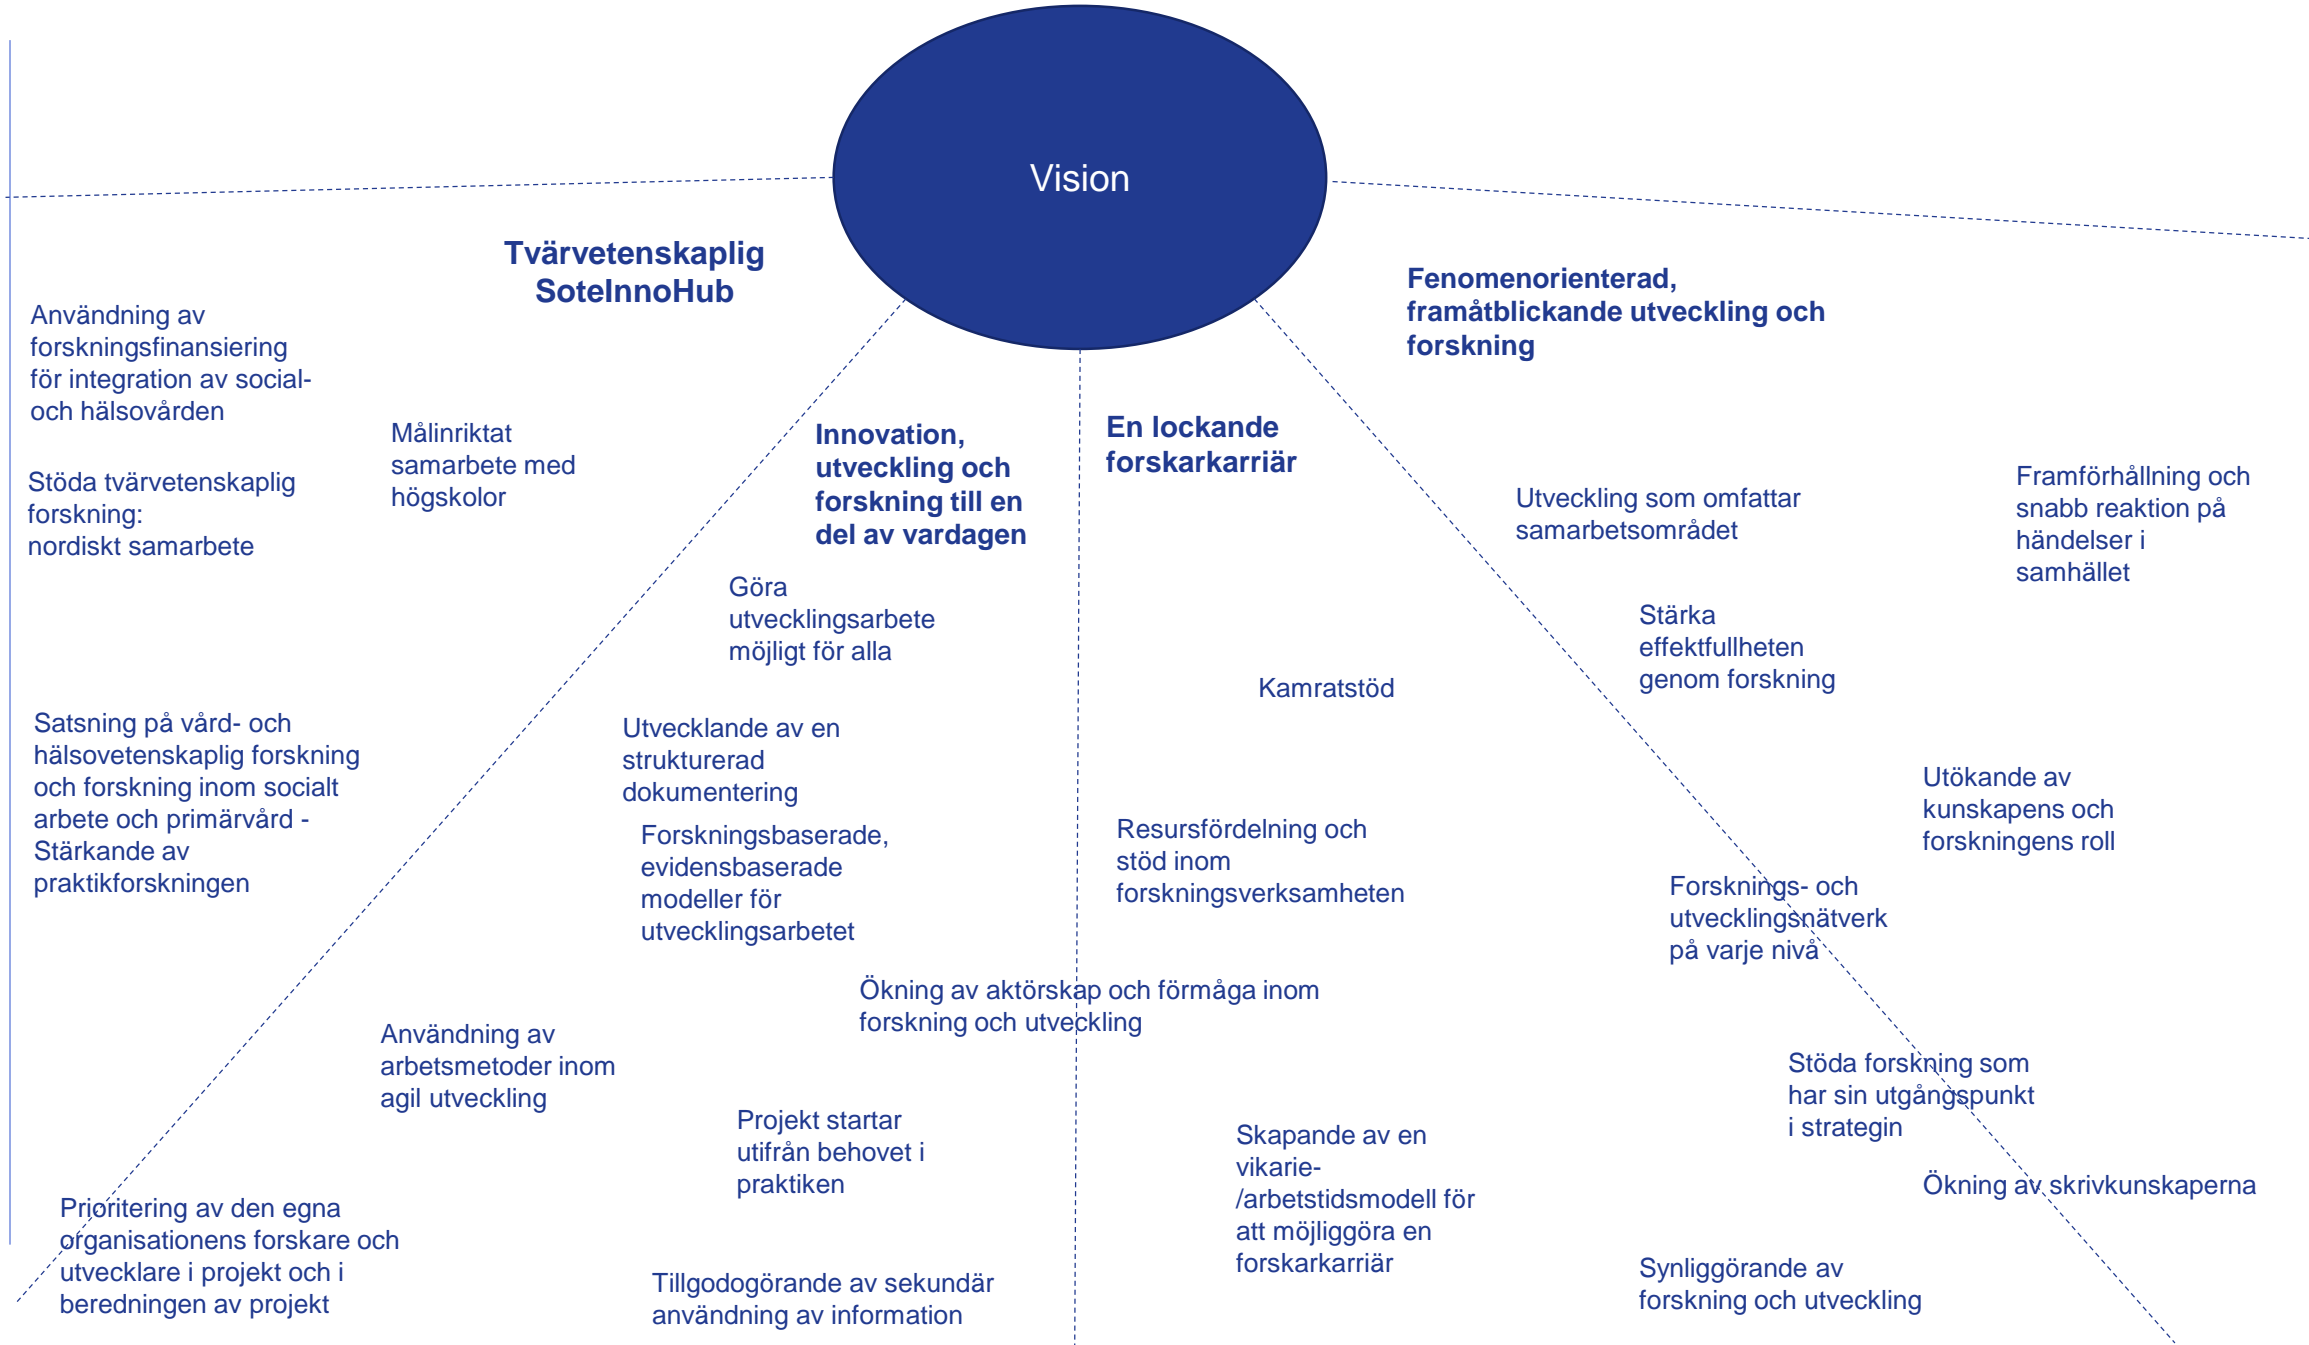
Vision

Tvärvetenskaplig SoteInnoHub

Användning av forskningsfinansiering för integration av social- och hälsovården

Stöda tvärvetenskaplig forskning: nordiskt samarbete

Målinriktat samarbete med högskolor

Satsning på vård- och hälsovetenskaplig forskning och forskning inom socialt arbete och primärvård - Stärkande av praktikforskningen

Användning av arbetsmetoder inom agil utveckling

Prioritering av den egna organisationens forskare och utvecklare i projekt och i beredningen av projekt

Innovation, utveckling och forskning till en del av vardagen

Göra utvecklingsarbete möjligt för alla

Utvecklande av en strukturerad dokumentering

Forskningsbaserade, evidensbaserade modeller för utvecklingsarbetet

Ökning av aktörskap och förmåga inom forskning och utveckling

Projekt startar utifrån behovet i praktiken

Tillgodogörande av sekundär användning av information

En lockande forskarkarriär

Kamratstöd

Resursfördelning och stöd inom forskningsverksamheten

Skapande av en vikarie- /arbetstidsmodell för att möjliggöra en forskarkarriär

Fenomenorienterad, framåtblickande utveckling och forskning

Utveckling som omfattar samarbetsområdet

Framförhållning och snabb reaktion på händelser i samhället

Stärka effektfullheten genom forskning

Utökande av kunskapens och forskningens roll

Forsknings- och utvecklingsnätverk på varje nivå

Stöda forskning som har sin utgångspunkt i strategin

Ökning av skrivkunskaperna

Synliggörande av forskning och utveckling